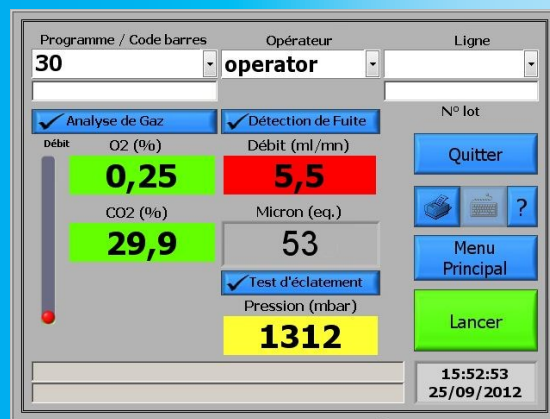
Programme / Code barres
30
Opérateur
operator
Ligne
N° lot
Analyse de Gaz
Détection de Fuite
Débit
O2 (%)
0,25
Débit (ml/mn)
5,5
CO2 (%)
29,9
Micron (eq.)
53
Test d'éclatement
Pression (mbar)
1312
Quitter
?
Menu Principal
Lancer
15:52:53
25/09/2012